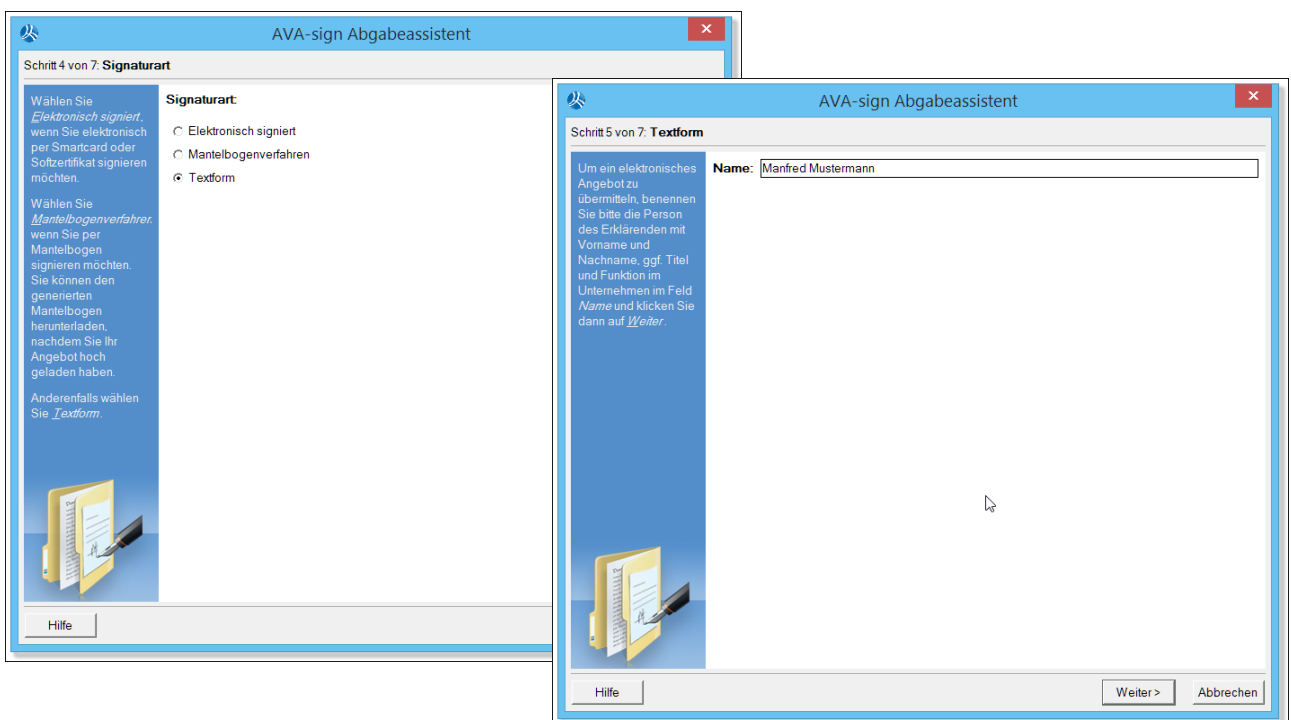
AVA-sign Abgabeassistent

Schritt 4 von 7: **Signaturart**

Wählen Sie *Elektronisch signiert*, wenn Sie elektronisch per Smartcard oder Softzertifikat signieren möchten.

Wählen Sie *Mantelbogenverfahren*, wenn Sie per Mantelbogen signieren möchten. Sie können den generierten Mantelbogen herunterladen, nachdem Sie Ihr Angebot hoch geladen haben.

Anderenfalls wählen Sie *Textform*.

**Signaturart:**

Elektronisch signiert

Mantelbogenverfahren

Textform

Hilfe

AVA-sign Abgabeassistent

Schritt 5 von 7: **Textform**

Um ein elektronisches Angebot zu übermitteln, benennen Sie bitte die Person des Erklärenden mit Vorname und Nachname, ggf. Titel und Funktion im Unternehmen im Feld *Name* und klicken Sie dann auf *Weiter*.

**Name:** Manfred Mustermann

Hilfe

Weiter >

Abbrechen